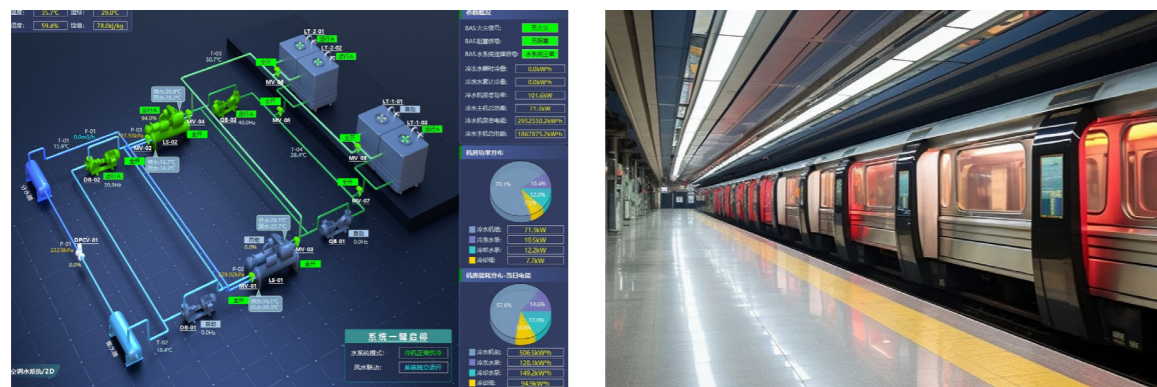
温度: 35.2℃ 湿球: 29.0℃
湿度: 59.4% 焓值: 78.0kJ/kg

冷源概况
BAS大水箱号: 高水位
BAS监测供号: 无故障
BAS冷系统连锁状态: 系统已运行
冷冻水瞬时冷量: 0.0kW*h
冷冻水累计冷量: 0.0kW*h
冷水机房总功率: 101.6kW
冷水主机总功率: 71.3kW
冷水机房总电耗: 2952550.2kW*h
冷水主机总电耗: 1867875.2kW*h

机房功率分布
70.1%
10.4%
12.0%
冷水机组: 71.9kW
冷冻水泵: 10.5kW
冷却水泵: 12.2kW
冷却塔: 7.7kW

机房能耗分布-当日电能
57.6%
14.0%
17.0%
冷水机组: 506.5kW*h
冷冻水泵: 128.1kW*h
冷却水泵: 149.2kW*h
冷却塔: 94.9kW*h

系统一键启停
水系统模式: 冷机正常供冷
风水联动: 系统独立运行

LT-2-01
LT-2-02
LT-1-01
LT-1-02
MV-04
MV-02
MV-05
MV-06
MV-07
MV-03
MV-01
LS-02
LS-01
DB-02
DB-01
QB-02
QB-01
DPCV-01
T-01
T-02
T-03
T-04
T-07
F-01
P-01
P-02
P-03
30.7℃
13.9℃
28.4℃
18.4℃
40.0Hz
39.9Hz
0.0Hz
0.0%
222.0kPa
分集水器
空调水系统/2D